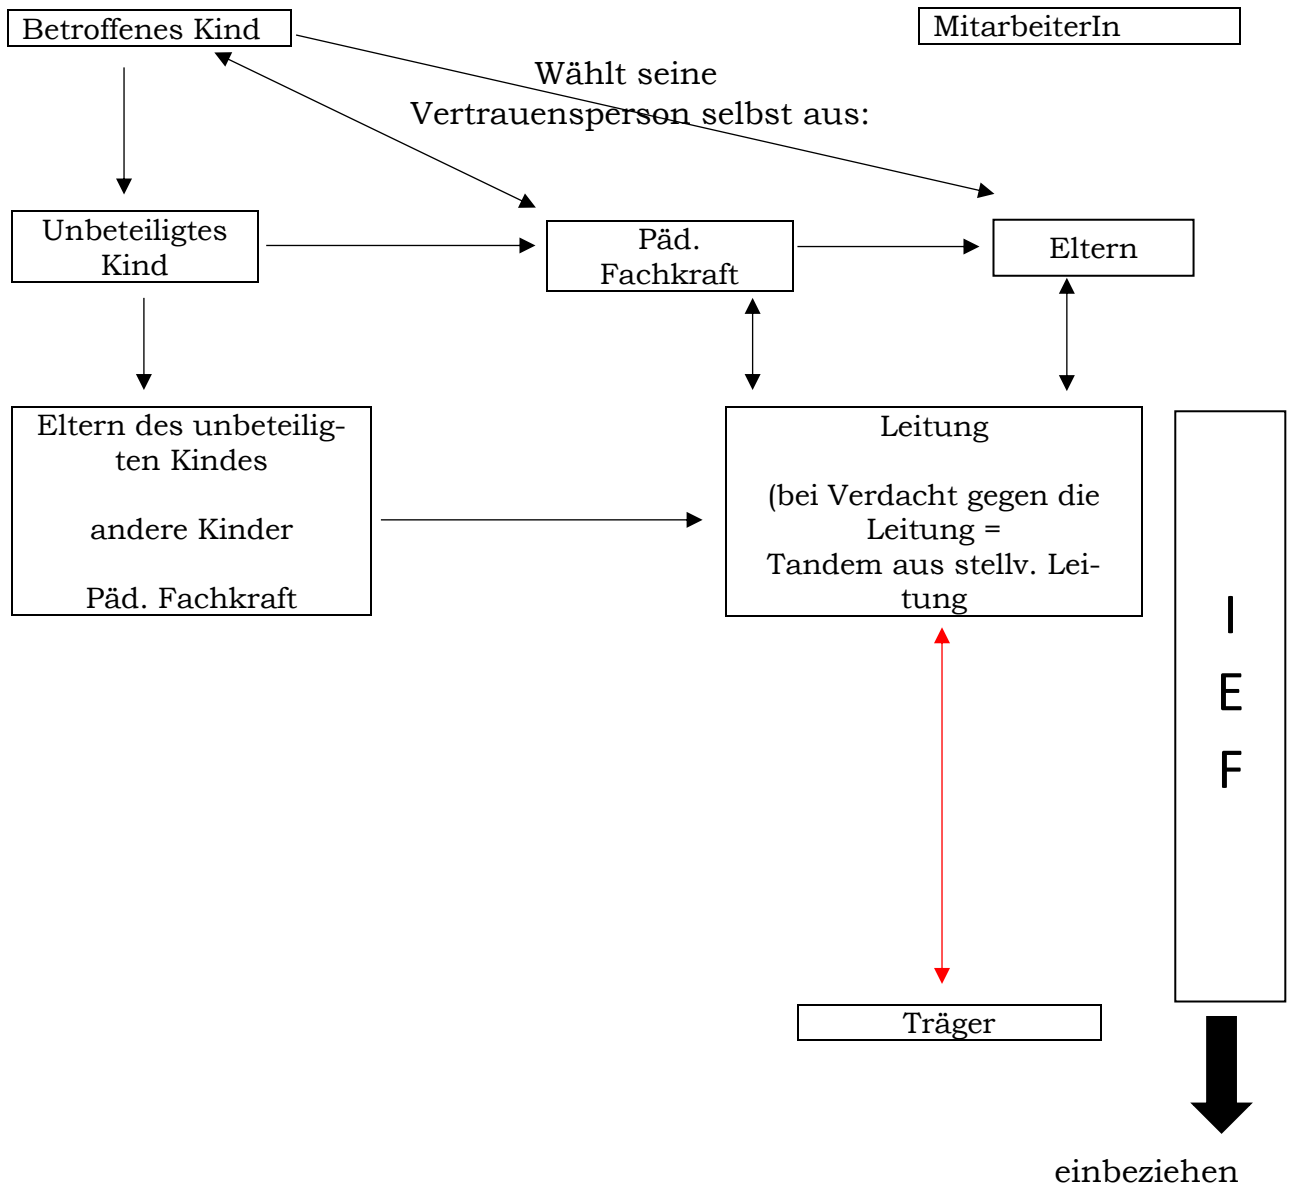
Betroffenes Kind

MitarbeiterIn

Wählt seine Vertrauensperson selbst aus:

Unbeteiligtes Kind

Päd. Fachkraft

Eltern

Eltern des unbeteiligten Kindes

andere Kinder

Päd. Fachkraft

Leitung

(bei Verdacht gegen die Leitung = Tandem aus stellv. Leitung

I

E

F

Träger

einbeziehen